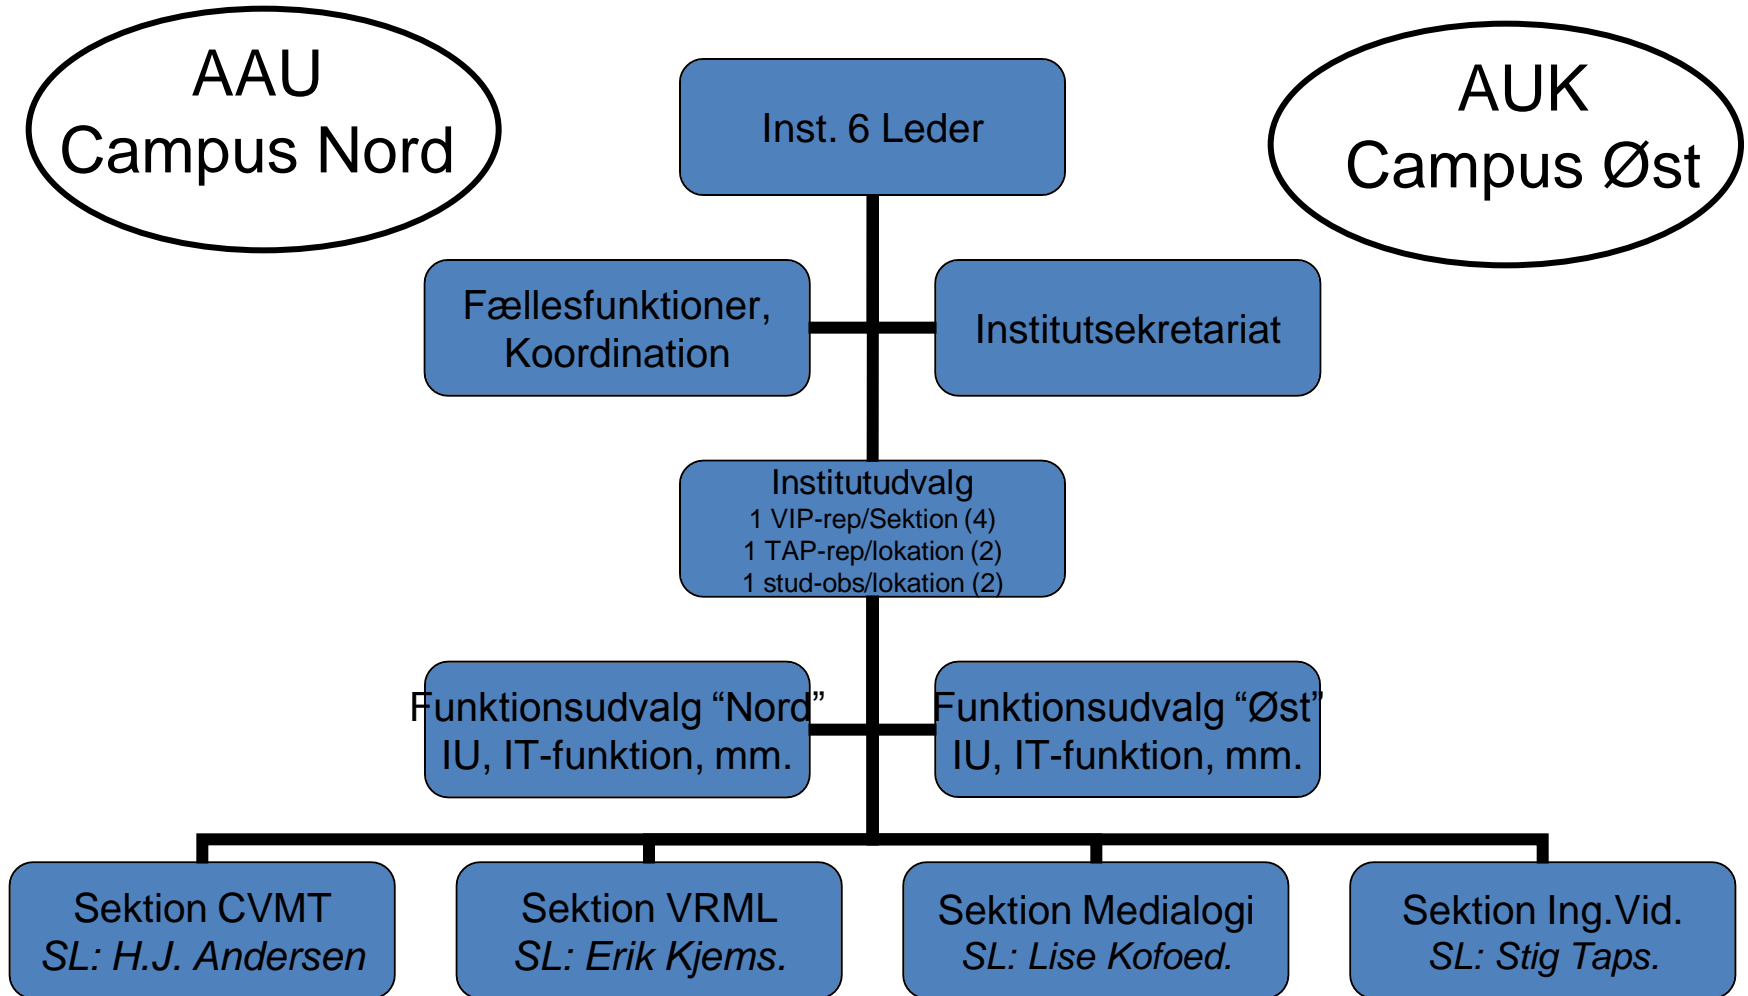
AAU
Campus Nord

Inst. 6 Leder

AUK
Campus Øst

Fællesfunktioner,
Koordination

Institutsekretariat

Institutudvalg
1 VIP-rep/Sektion (4)
1 TAP-rep/lokation (2)
1 stud-obs/lokation (2)

Funktionsudvalg “Nord”
IU, IT-funktion, mm.

Funktionsudvalg “Øst”
IU, IT-funktion, mm.

Sektion CVMT
*SL: H.J. Andersen*

Sektion VRML
*SL: Erik Kjems.*

Sektion Medialogi
*SL: Lise Kofoed.*

Sektion Ing.Vid.
*SL: Stig Taps.*